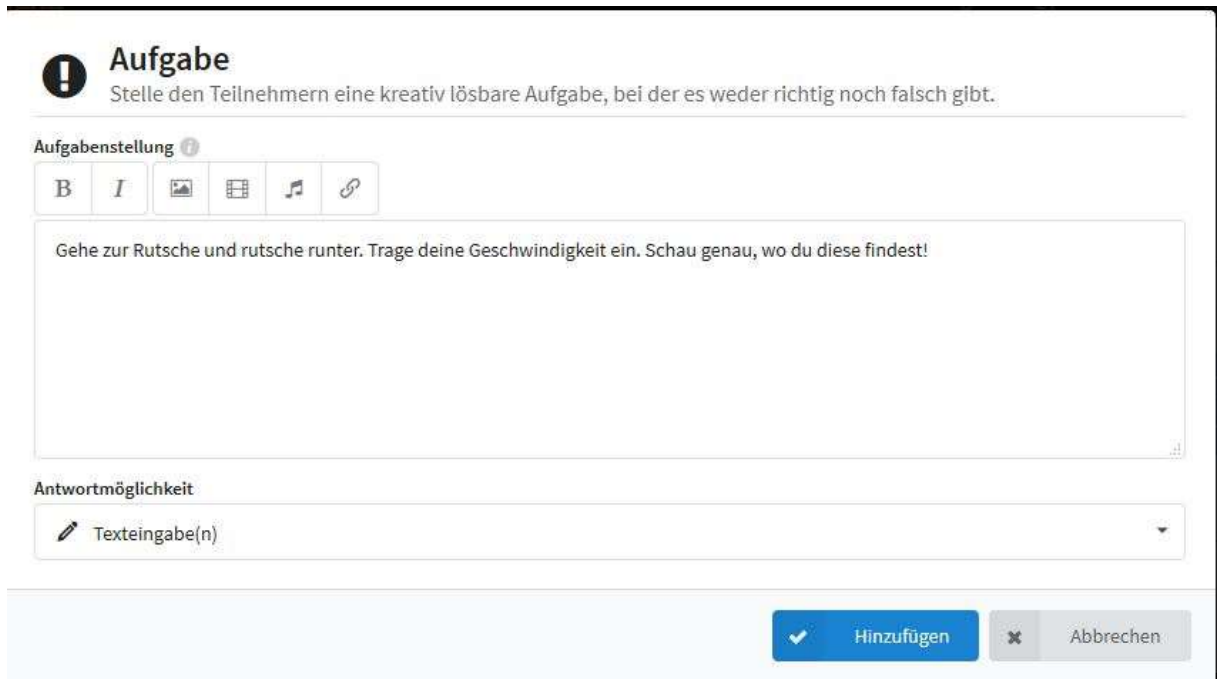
Aufgabe
Stelle den Teilnehmern eine kreativ lösbare Aufgabe, bei der es weder richtig noch falsch gibt.

Aufgabenstellung

B I

Gehe zur Rutsche und rutsche runter. Trage deine Geschwindigkeit ein. Schau genau, wo du diese findest!

Antwortmöglichkeit

Texteingabe(n)

Hinzufügen

Abbrechen